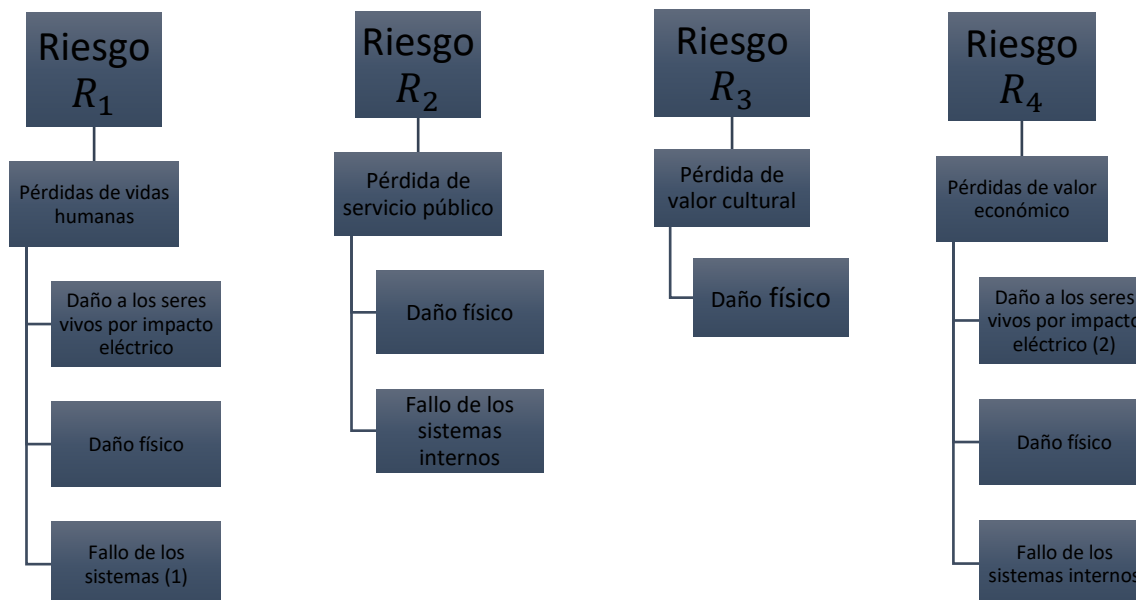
Riesgo $R_1$

Pérdidas de vidas humanas

Daño a los seres vivos por impacto eléctrico

Daño físico

Fallo de los sistemas (1)

Riesgo $R_2$

Pérdida de servicio público

Daño físico

Fallo de los sistemas internos

Riesgo $R_3$

Pérdida de valor cultural

Daño físico

Riesgo $R_4$

Pérdidas de valor económico

Daño a los seres vivos por impacto eléctrico (2)

Daño físico

Fallo de los sistemas internos